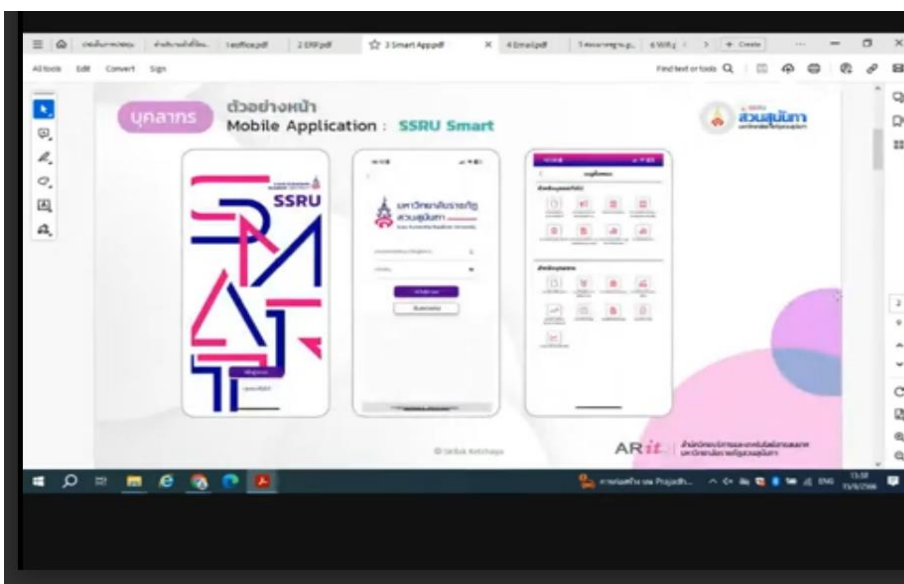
1eoffice.pdf | 2 ERP.pdf | 3 Smart App.pdf | 4 Email.pdf | + Create

All tools Edit Convert Sign

Find text or tools

บุคลากร

ตัวอย่างหน้า
Mobile Application : SSRU Smart

สวนสุนันทา

SSRU

มหาวิทยาลัยราชภัฏ
สวนสุนันทา

ARit

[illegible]

ENG